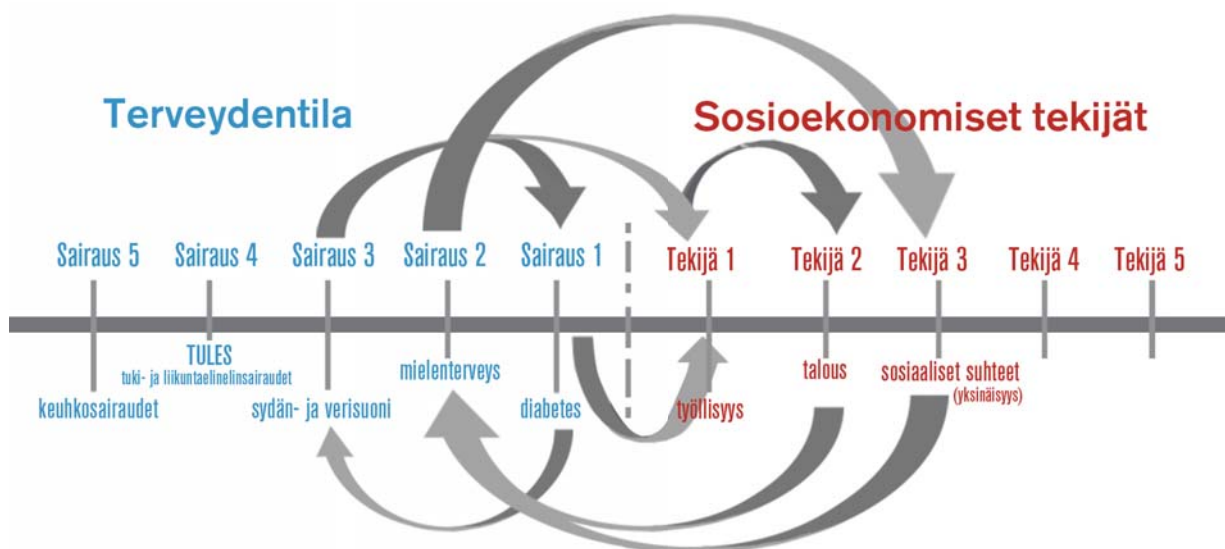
Terveydentila

Sosioekonomiset tekijät

Sairaus 5
Sairaus 4
Sairaus 3
Sairaus 2
Sairaus 1
Tekijä 1
Tekijä 2
Tekijä 3
Tekijä 4
Tekijä 5

TULES
tuki- ja liikuntaelinelinsairaudet
keuhkosairaudet
sydän- ja verisuoni
mielenterveys
diabetes
työllisyys
talous
sosiaaliset suhteet
(yksinäisyys)